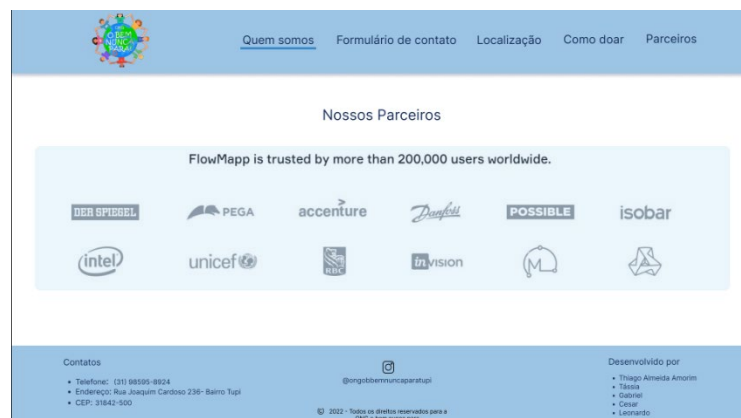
O BEM NUNCA PARA!

Quem somos Formulário de contato Localização Como doar Parceiros

Nossos Parceiros

FlowMapp is trusted by more than 200,000 users worldwide.

DER SPIEGEL PEGA accenture Danfoss POSSIBLE isobar

intel unicef RBC invision

Contatos

• Telefone: (31) 98505-8924
• Endereço: Rua Joaquim Cardoso 236- Bairro Tupi
• CEP: 31842-500

@ongobemnuncaparatupi

2022 - Todos os direitos reservados para a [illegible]

Desenvolvido por

• Thiago Almeida Amorim
• Tássia
• Gabriel
• Cesar
• Leonardo